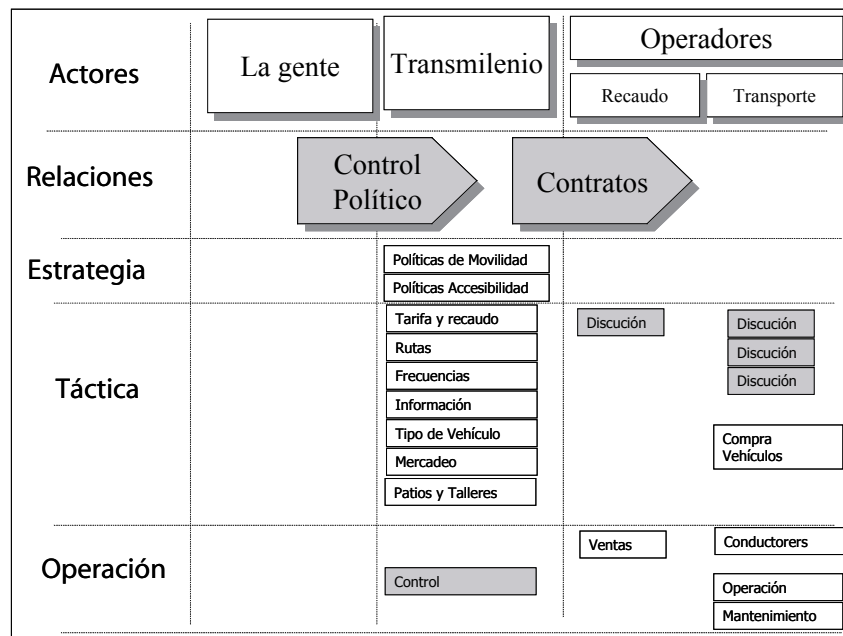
Actores

La gente

Transmilenio

Operadores

Recaudo

Transporte

Relaciones

Control Político

Contratos

Estrategia

Políticas de Movilidad

Políticas Accesibilidad

Táctica

Tarifa y recaudo

Rutas

Frecuencias

Información

Tipo de Vehículo

Mercadeo

Patios y Talleres

Discución

Discución

Discución

Discución

Compra Vehículos

Operación

Control

Ventas

Conductorers

Operación

Mantenimiento